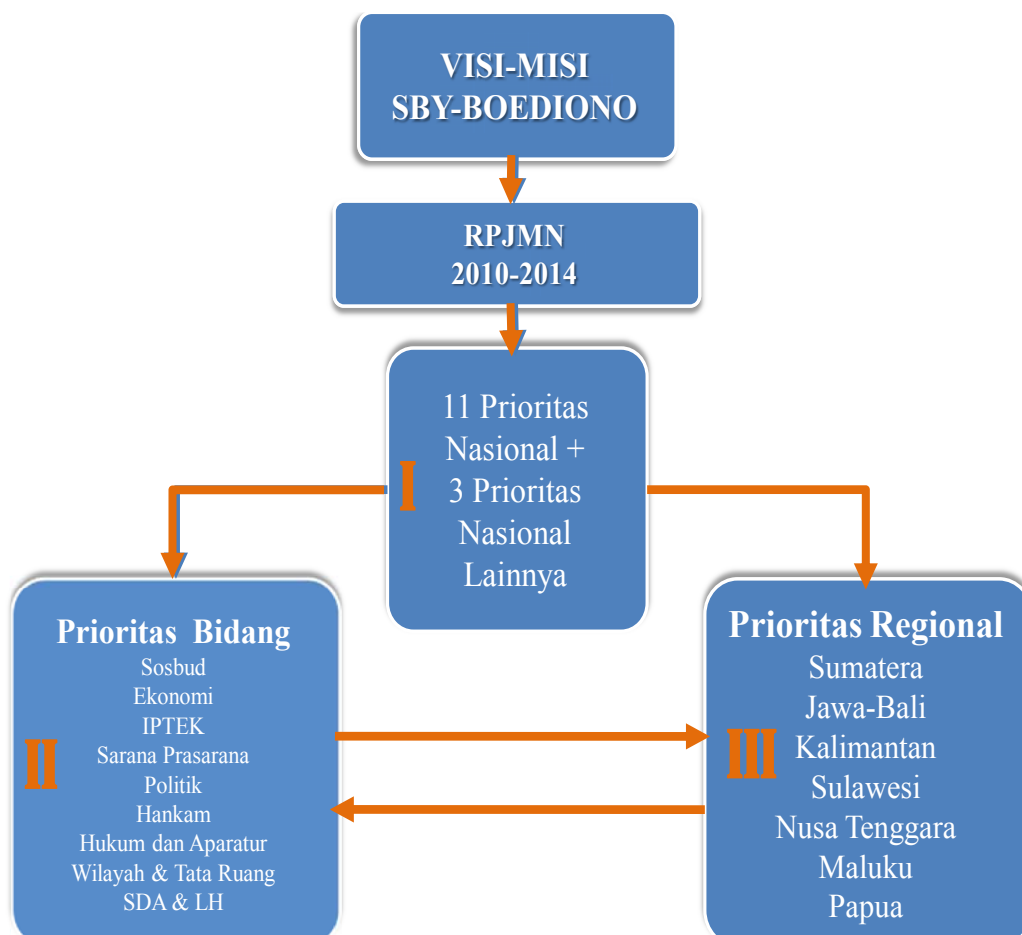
VISI-MISI
SBY-BOEDIONO

RPJMN
2010-2014

I

11 Prioritas Nasional + 3 Prioritas Nasional Lainnya

Prioritas Bidang
Sosbud
Ekonomi
IPTEK
Sarana Prasarana
Politik
Hankam
Hukum dan Aparatur
Wilayah & Tata Ruang
SDA & LH

II

III

Prioritas Regional
Sumatera
Jawa-Bali
Kalimantan
Sulawesi
Nusa Tenggara
Maluku
Papua